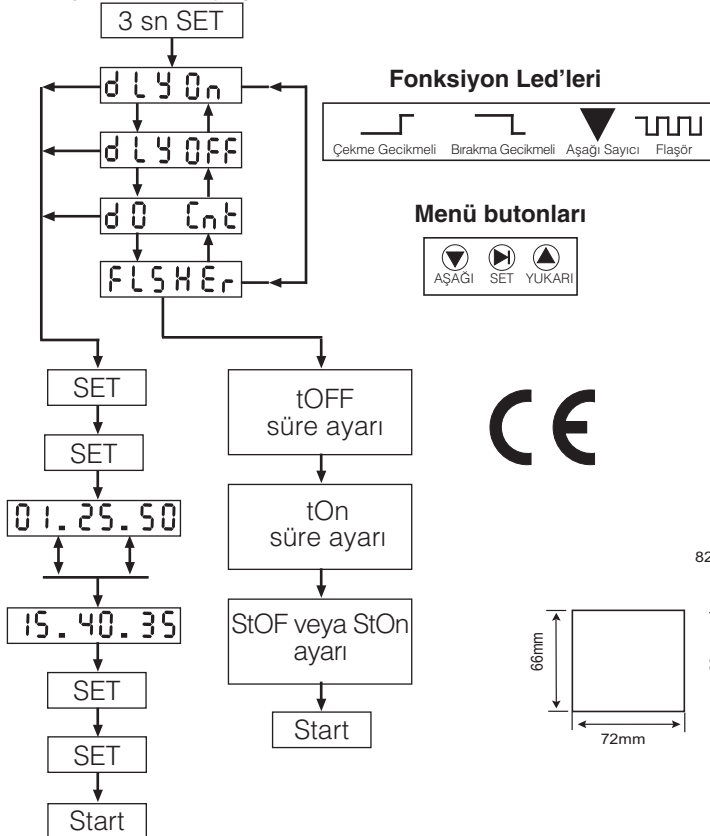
3 sn SET

dLYOn

dLYOFF

dO Cnt

FLSHEr

Fonksiyon Led'leri

Çekme Gecikmeli Bırakma Gecikmeli Aşağı Sayıcı Flaşör

Menü butonları

AŞAĞI SET YUKARI

SET

SET

01.25.50

15.40.35

SET

SET

Start

tOFF süre ayarı

tOn süre ayarı

StOF veya StOn ayarı

Start

CE

82

66mm

72mm